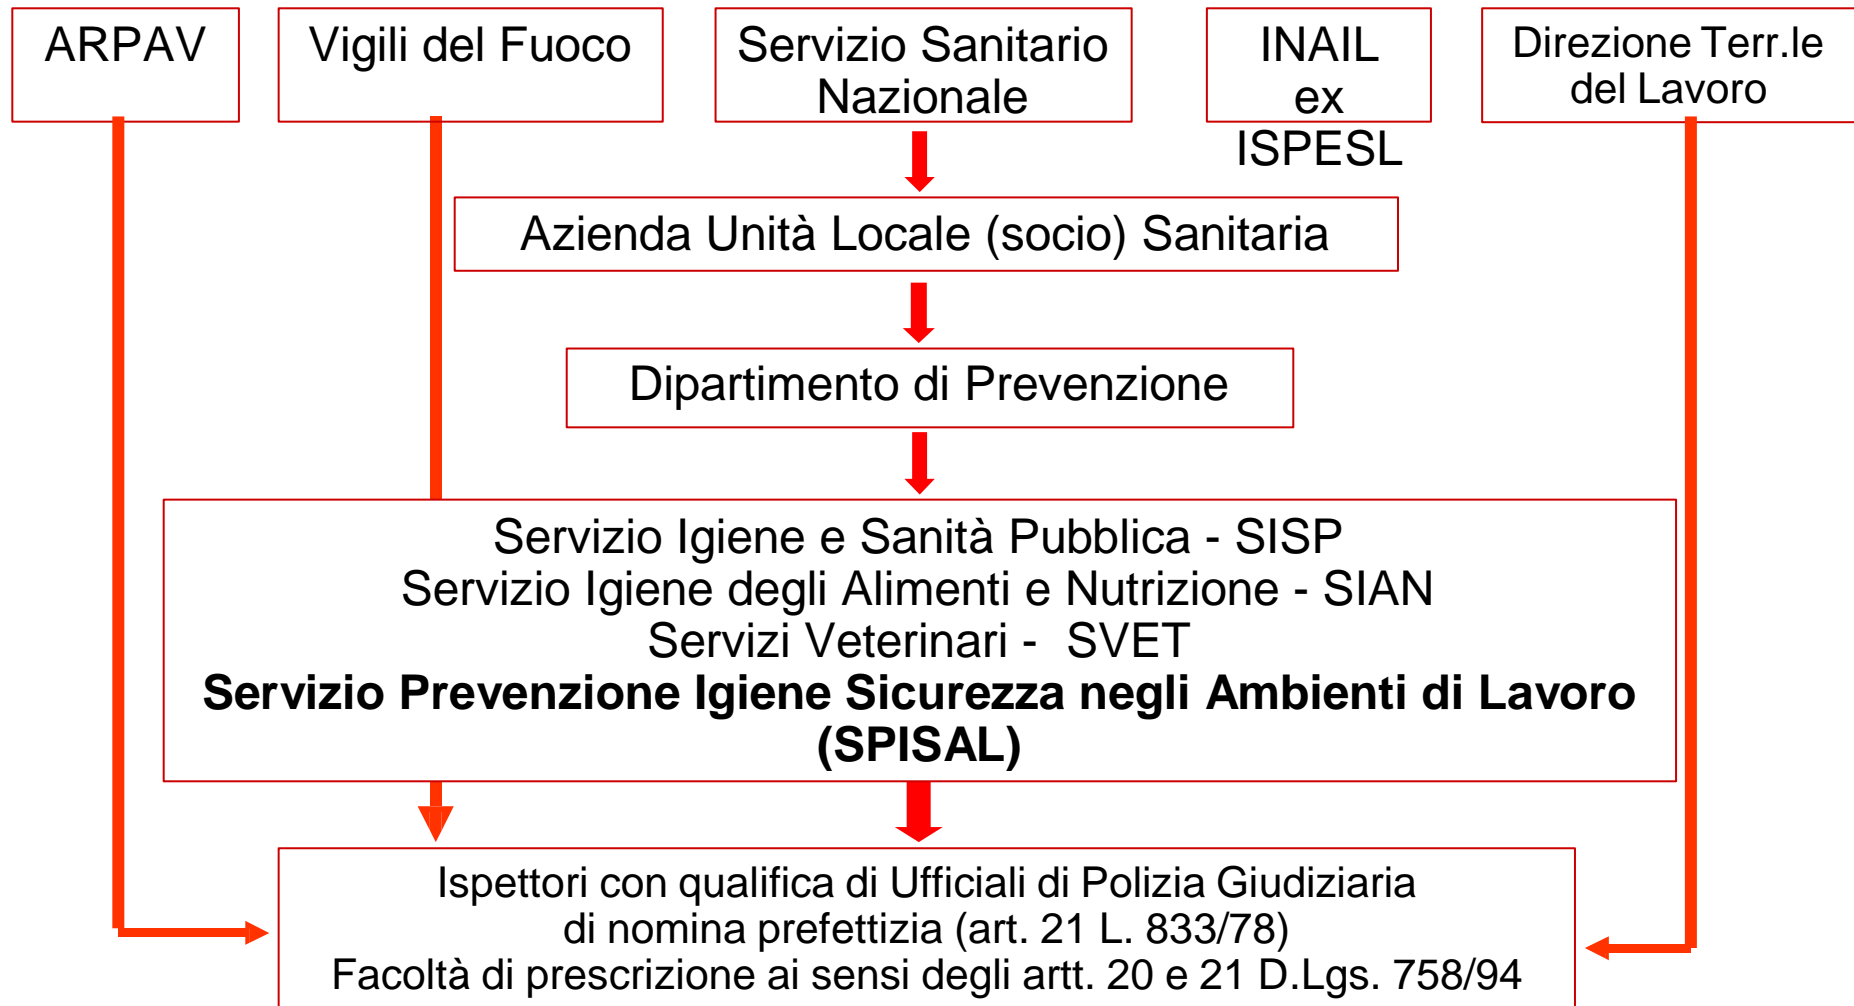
ARPAV

Vigili del Fuoco

Servizio Sanitario Nazionale

INAIL ex ISPESL

Direzione Terr.le del Lavoro

Azienda Unità Locale (socio) Sanitaria

Dipartimento di Prevenzione

Servizio Igiene e Sanità Pubblica - SISP
Servizio Igiene degli Alimenti e Nutrizione - SIAN
Servizi Veterinari - SVET
**Servizio Prevenzione Igiene Sicurezza negli Ambienti di Lavoro (SPISAL)**

Ispettori con qualifica di Ufficiali di Polizia Giudiziaria
di nomina prefettizia (art. 21 L. 833/78)
Facoltà di prescrizione ai sensi degli artt. 20 e 21 D.Lgs. 758/94